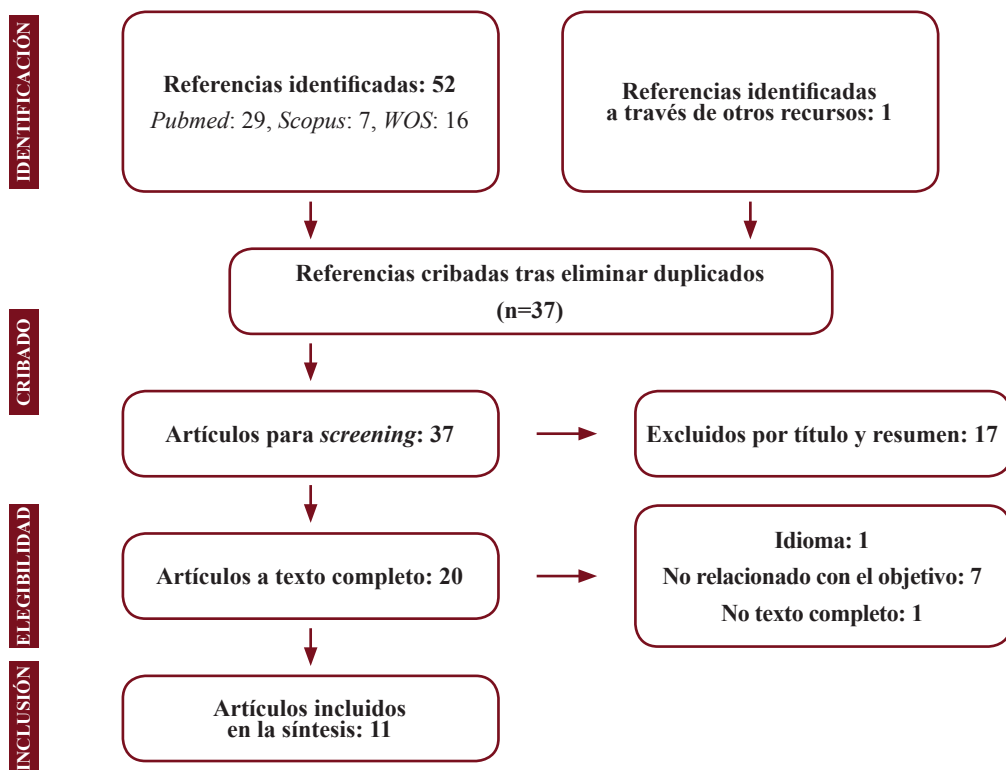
IDENTIFICACIÓN

Referencias identificadas: 52
*Pubmed*: 29, *Scopus*: 7, *WOS*: 16

Referencias identificadas a través de otros recursos: 1

Referencias cribadas tras eliminar duplicados
(n=37)

CRIBADO

Artículos para *screening*: 37

Excluidos por título y resumen: 17

ELEGIBILIDAD

Artículos a texto completo: 20

Idioma: 1
No relacionado con el objetivo: 7
No texto completo: 1

INCLUSIÓN

Artículos incluidos en la síntesis: 11